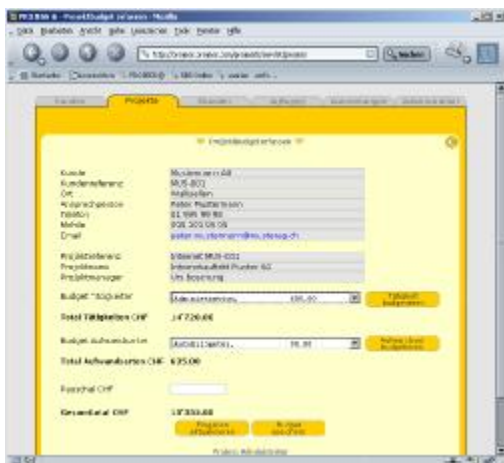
PROJEKT - Projektbudget erfassen - Mozilla
Datei Bearbeiten Ansicht Gehe Lesezeichen Tools Fenster Hilfe
Suchen
Projekte
Projektbudget erfassen
Kunde Mustermann AG
Kundenreferenz MUS-001
Ort Wollishofen
Ansprechperson Peter Mustermann
Telefon 01 555 55 55
Mobile 079 555 55 55
Email peter.mustermann@mustermann.ch
Projektreferenz Internet MUS-001
Projektname Internetauftritt Punkt 02
Projektmanager Urs Bosshard
Budget Tätigkeiten Administration, 105.00
Total Tätigkeiten CHF 14'720.00
Budget Aufwandsarten Autokilometer, 50.00
Total Aufwandsarten CHF 635.00
Pauschal CHF
Gesamttotal CHF 15'355.00
Projekt Administration